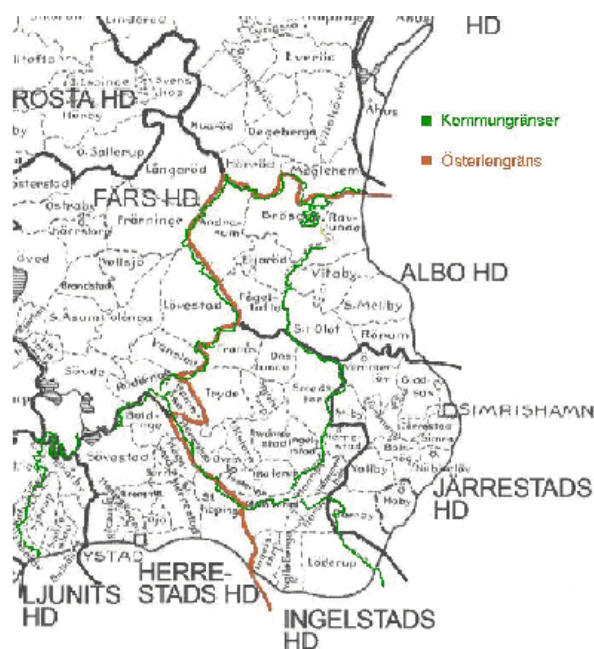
HD

ROSTA HD

FÄRS HD

ALBO HD

SIMRISHAMN

JÄRRESTADS HD

LJUNITS HD

HERRESTADS HD

INGELSTADS HD

YSTAD

■ Kommungränser

■ Österlengräns

Linderöd
Everöd
Ahus
Svensköp
Huaröd
Degeberga
Maglehem
Vittskövle
Hörröd
Lövestad
Brösarp
Ravlunda
Andrarum
Eljaröd
Vitaby
S. Mellby
St Olof
Rörum
Tolånga
Frenninge
Vollsjö
Lövestad
S. Åsum
Tryde
Övraby
Södra Sandby
Sövestad
Baldringe
Ingelstad
Herrestad
Hammenhög
Gladsax
Löderup
Hoby
Benestad
Stora Köpinge
Bollerup
Smedstorp
Vallby
Glemminge
Ö. Ingelstad
Kåseberga
Valleberga
Sjöbo
Ö. Herrestad
Kverrestad
Borrby
Järrestad
Simris
Nöbbelöv
Östra Tommarp
Stiby
Skillinge